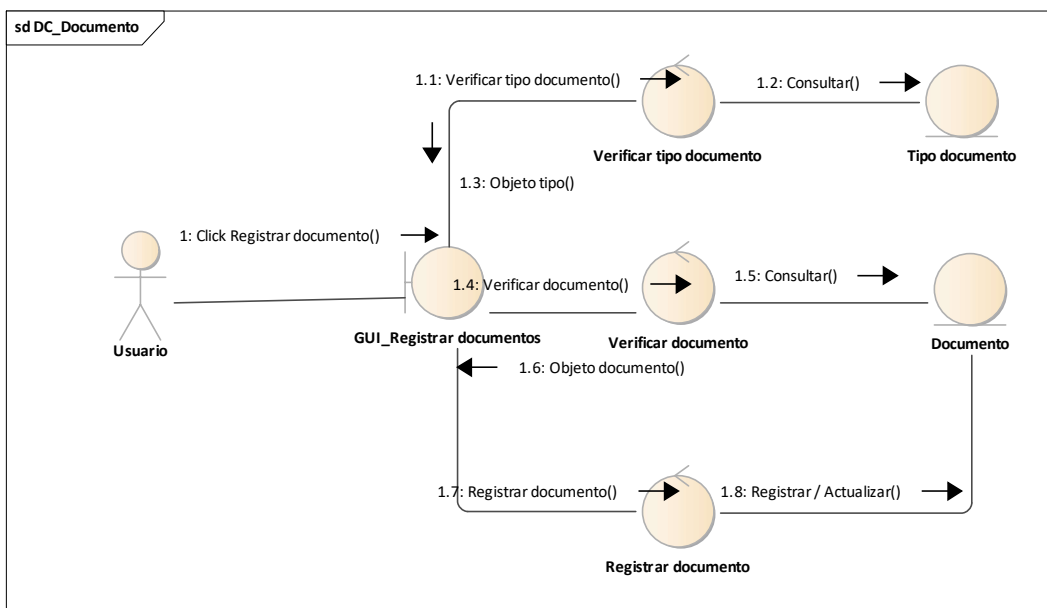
sd DC_Documento

1.1: Verificar tipo documento()

1.2: Consultar()

Verificar tipo documento

Tipo documento

1.3: Objeto tipo()

1: Click Registrar documento()

1.4: Verificar documento()

1.5: Consultar()

Usuario

GUI_Registrar documentos

Verificar documento

Documento

1.6: Objeto documento()

1.7: Registrar documento()

1.8: Registrar / Actualizar()

Registrar documento